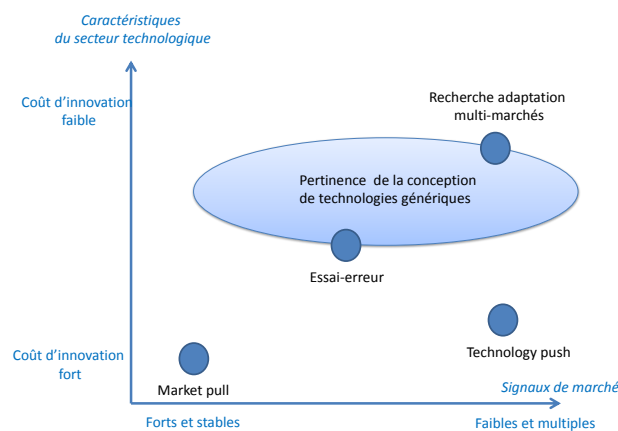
Caractéristiques du secteur technologique

Coût d'innovation faible

Recherche adaptation multi-marchés

Pertinence de la conception de technologies génériques

Essai-erreur

Technology push

Coût d'innovation fort

Market pull

Signaux de marché

Forts et stables

Faibles et multiples